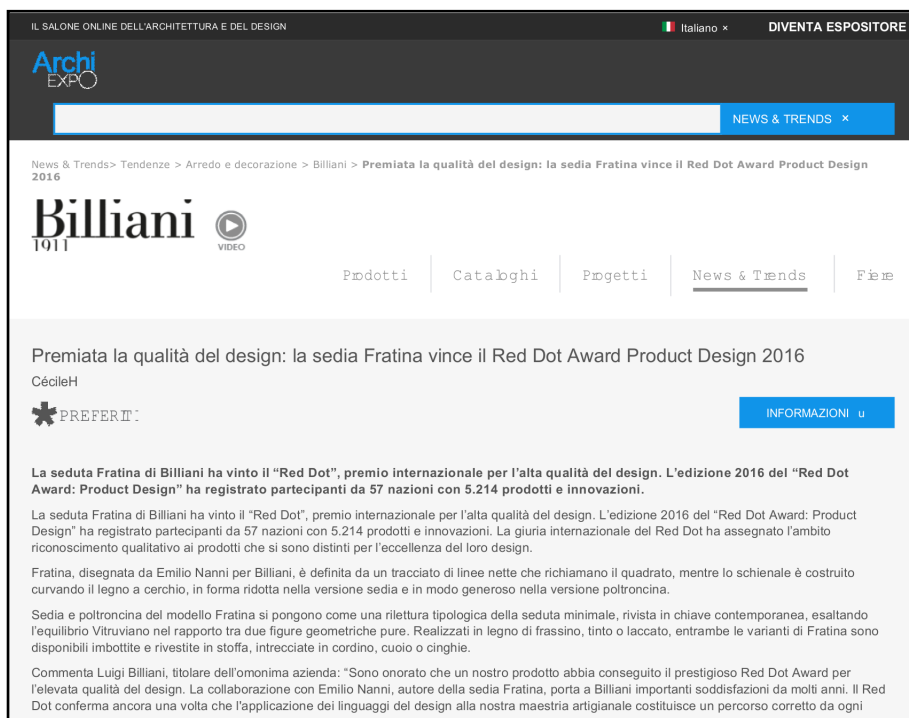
IL SALONE ONLINE DELL'ARCHITETTURA E DEL DESIGN

Italiano ×

DIVENTA ESPOSITORE

Archi EXPO

NEWS & TRENDS ×

News & Trends> Tendenze > Arredo e decorazione > Billiani > Premiata la qualità del design: la sedia Fratina vince il Red Dot Award Product Design 2016

Billiani 1911

VIDEO

Prodotti | Cataloghi | Progetti | News & Trends | Fiere

Premiata la qualità del design: la sedia Fratina vince il Red Dot Award Product Design 2016

CécileH

PREFERITI

INFORMAZIONI u

La seduta Fratina di Billiani ha vinto il "Red Dot", premio internazionale per l'alta qualità del design. L'edizione 2016 del "Red Dot Award: Product Design" ha registrato partecipanti da 57 nazioni con 5.214 prodotti e innovazioni.

La seduta Fratina di Billiani ha vinto il "Red Dot", premio internazionale per l'alta qualità del design. L'edizione 2016 del "Red Dot Award: Product Design" ha registrato partecipanti da 57 nazioni con 5.214 prodotti e innovazioni. La giuria internazionale del Red Dot ha assegnato l'ambito riconoscimento qualitativo ai prodotti che si sono distinti per l'eccellenza del loro design.

Fratina, disegnata da Emilio Nanni per Billiani, è definita da un tracciato di linee nette che richiamano il quadrato, mentre lo schienale è costruito curvando il legno a cerchio, in forma ridotta nella versione sedia e in modo generoso nella versione poltroncina.

Sedia e poltroncina del modello Fratina si pongono come una rilettura tipologica della seduta minimale, rivista in chiave contemporanea, esaltando l'equilibrio Vitruviano nel rapporto tra due figure geometriche pure. Realizzati in legno di frassino, tinto o laccato, entrambe le varianti di Fratina sono disponibili imbottite e rivestite in stoffa, intrecciate in cordino, cuoio o cinghie.

Commenta Luigi Billiani, titolare dell'omonima azienda: "Sono onorato che un nostro prodotto abbia conseguito il prestigioso Red Dot Award per l'elevata qualità del design. La collaborazione con Emilio Nanni, autore della sedia Fratina, porta a Billiani importanti soddisfazioni da molti anni. Il Red Dot conferma ancora una volta che l'applicazione dei linguaggi del design alla nostra maestria artigianale costituisce un percorso corretto da ogni